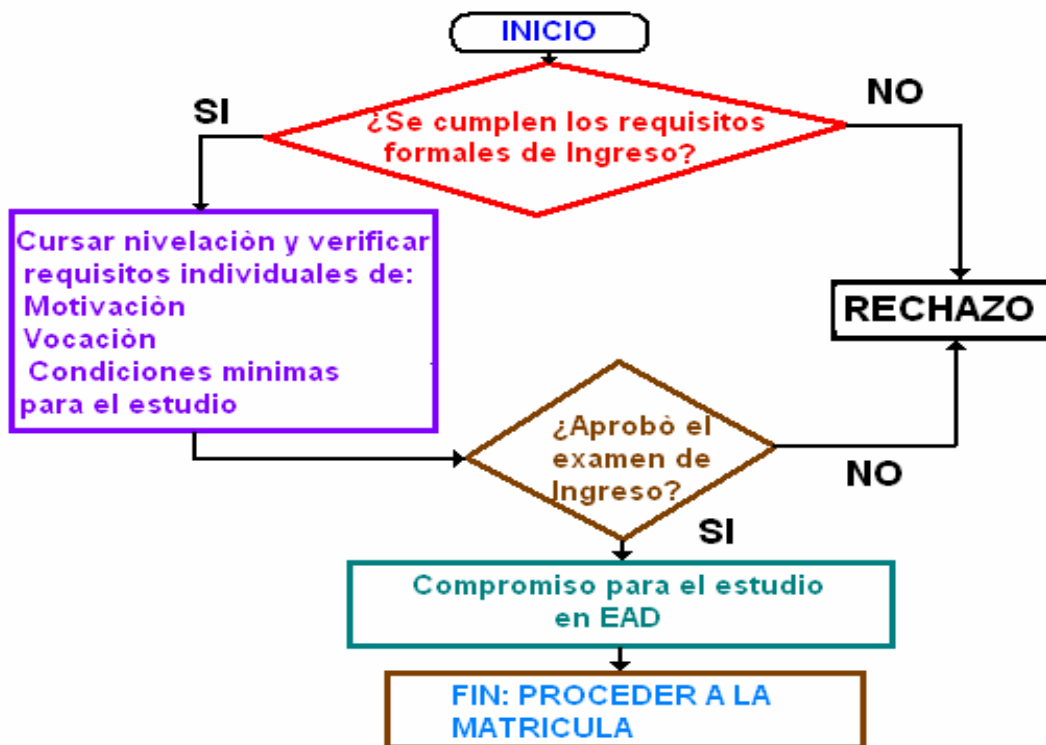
INICIO

SI

¿Se cumplen los requisitos formales de Ingreso?

NO

Cursar nivelaciòn y verificar requisitos individuales de:
Motivaciòn
Vocaciòn
Condiciones minimas para el estudio

RECHAZO

¿Aprobò el examen de Ingreso?

NO

SI

Compromiso para el estudio en EAD

FIN: PROCEDER A LA MATRICULA